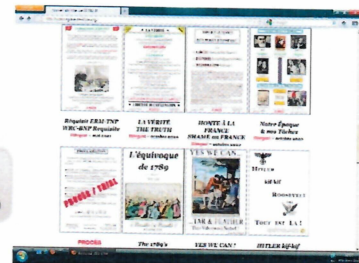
Réquisit ERM-TNP WRC-BNP Requisite
Bilingue - articles 2010

LA VERITE THE TRUTH
Bilingue - articles 2010

HONTE A LA FRANCE SHAME on FRANCE
Bilingue - articles 2010

Notre Époque & nos Tâches
Bilingue - articles 2010

PROCES / TRIAL

L'équivoque de 1789

YES WE CAN !

HITLER

ROOSEVELT

TOUT EST LÀ !

PROCES

The 1789's

YES WE CAN ?

HITLER kif-kif